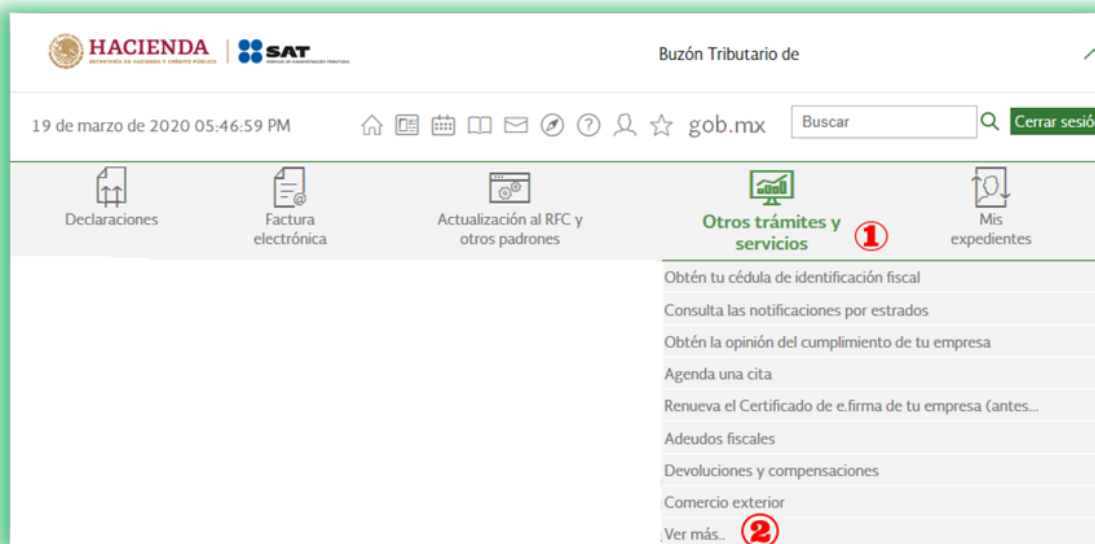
HACIENDA
SECRETARÍA DE HACIENDA Y CRÉDITO PÚBLICO

SAT

Buzón Tributario de

19 de marzo de 2020 05:46:59 PM

gob.mx

Buscar

Cerrar sesió

Declaraciones

Factura electrónica

Actualización al RFC y otros padrones

Otros trámites y servicios ①

Mis expedientes

Obtén tu cédula de identificación fiscal

Consulta las notificaciones por estrados

Obtén la opinión del cumplimiento de tu empresa

Agenda una cita

Renueva el Certificado de e.firma de tu empresa (antes...

Adeudos fiscales

Devoluciones y compensaciones

Comercio exterior

Ver más.. ②